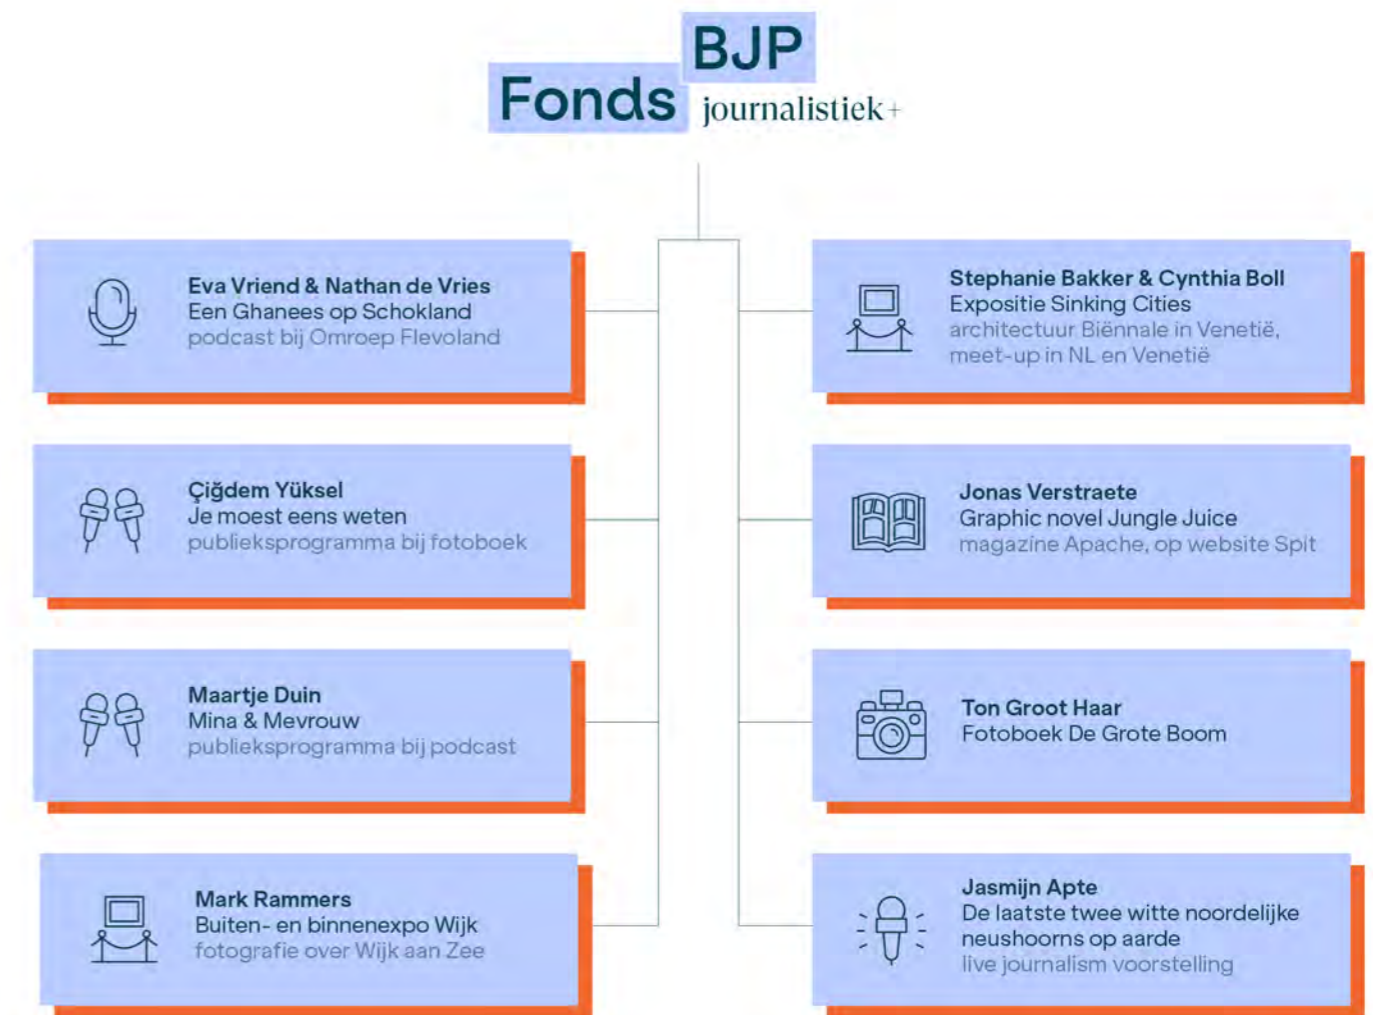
BJP
Fonds journalistiek+

Eva Vriend & Nathan de Vries
Een Ghanees op Schokland
podcast bij Omroep Flevoland

Stephanie Bakker & Cynthia Boll
Expositie Sinking Cities
architectuur Biënnale in Venetië, meet-up in NL en Venetië

Çiğdem Yüksel
Je moest eens weten
publieksprogramma bij fotoboek

Jonas Verstraete
Graphic novel Jungle Juice
magazine Apache, op website Spit

Maartje Duin
Mina & Mevrouw
publieksprogramma bij podcast

Ton Groot Haar
Fotoboek De Grote Boom

Mark Rammers
Buiten- en binnenexpo Wijk
fotografie over Wijk aan Zee

Jasmijn Apte
De laatste twee witte noordelijke neushoorns op aarde
live journalism voorstelling